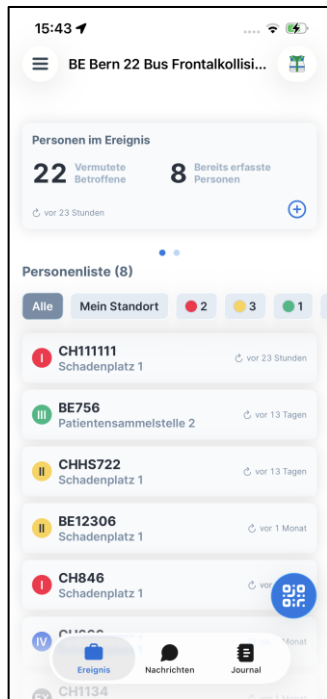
15:43

BE Bern 22 Bus Frontalkollisi...

Personen im Ereignis

22 Vermutete Betroffene

8 Bereits erfasste Personen

vor 23 Stunden

Personenliste (8)

Alle
Mein Standort
2
3
1

I CH111111
Schadenplatz 1
vor 23 Stunden

III BE756
Patientensammelstelle 2
vor 13 Tagen

II CHHS722
Schadenplatz 1
vor 13 Tagen

II BE12306
Schadenplatz 1
vor 1 Monat

I CH846
Schadenplatz 1
vor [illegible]

IV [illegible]
Monat

Ereignis
Nachrichten
Journal

CH1134